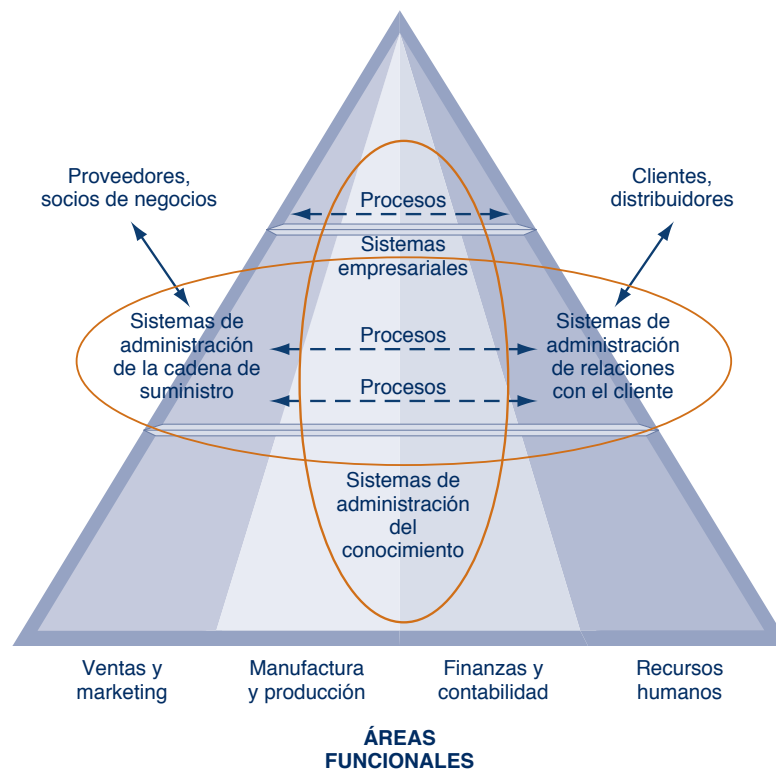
Proveedores, socios de negocios

Clientes, distribuidores

Procesos

Sistemas empresariales

Sistemas de administración de la cadena de suministro

Procesos

Procesos

Sistemas de administración de relaciones con el cliente

Sistemas de administración del conocimiento

Ventas y marketing

Manufactura y producción

Finanzas y contabilidad

Recursos humanos

ÁREAS FUNCIONALES